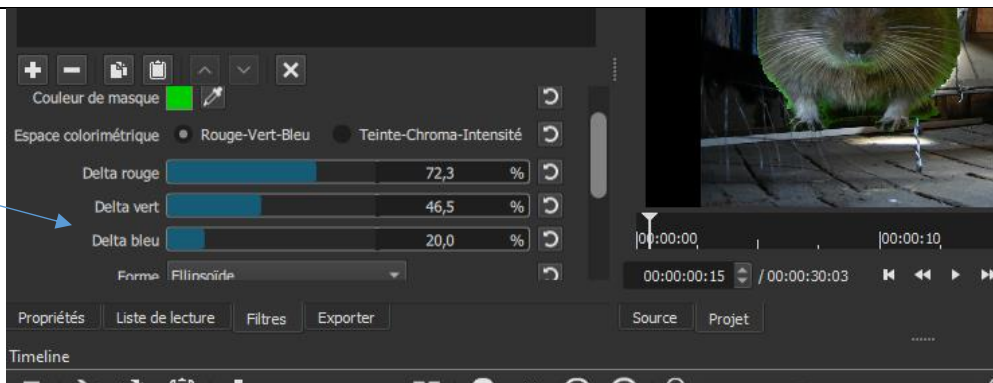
Couleur de masque

Espace colorimétrique Rouge-Vert-Bleu Teinte-Chroma-Intensité

Delta rouge 72,3 %

Delta vert 46,5 %

Delta bleu 20,0 %

Forme Ellipsoïde

00:00:00

00:00:10

00:00:00:15 / 00:00:30:03

Propriétés Liste de lecture Filtres Exporter

Source Projet

Timeline